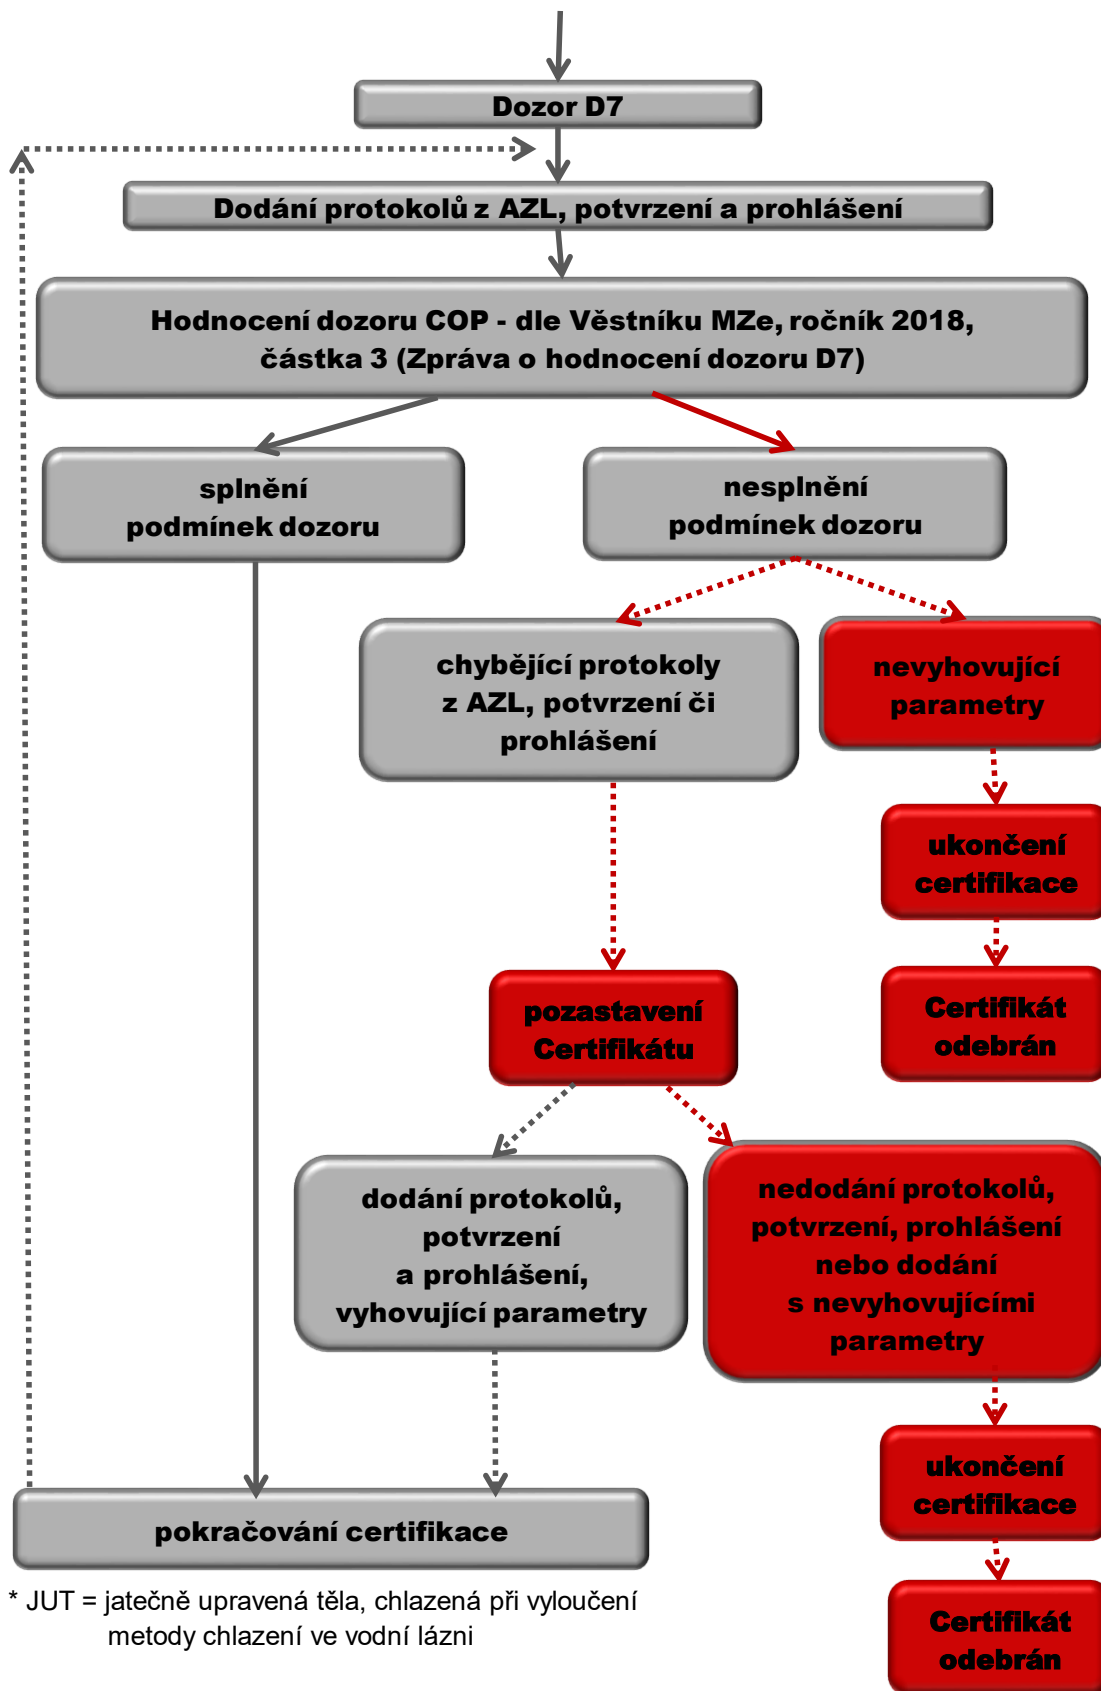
Dozor D7

Dodání protokolů z AZL, potvrzení a prohlášení

Hodnocení dozoru COP - dle Věstníku MZe, ročník 2018, částka 3 (Zpráva o hodnocení dozoru D7)

splnění podmínek dozoru

nesplnění podmínek dozoru

chybějící protokoly z AZL, potvrzení či prohlášení

nevyhovující parametry

ukončení certifikace

Certifikát odebrán

pozastavení Certifikátu

dodání protokolů, potvrzení a prohlášení, vyhovující parametry

nedodání protokolů, potvrzení, prohlášení nebo dodání s nevyhovujícími parametry

ukončení certifikace

pokračování certifikace

Certifikát odebrán

* JUT = jatečně upravená těla, chlazená při vyloučení metody chlazení ve vodní lázni